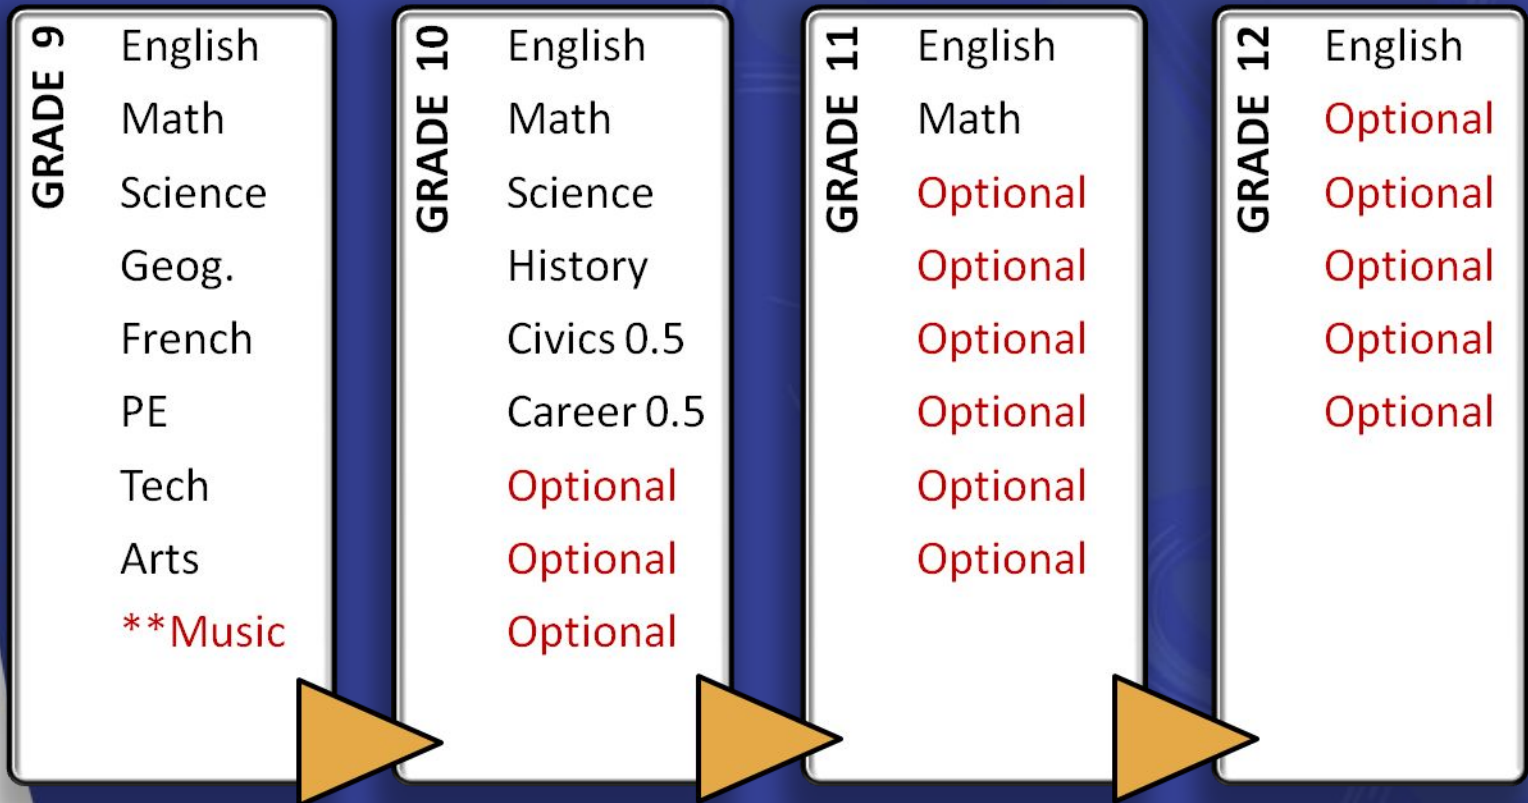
GRADE 9
English
Math
Science
Geog.
French
PE
Tech
Arts
**Music

GRADE 10
English
Math
Science
History
Civics 0.5
Career 0.5
Optional
Optional
Optional

GRADE 11
English
Math
Optional
Optional
Optional
Optional
Optional
Optional

GRADE 12
English
Optional
Optional
Optional
Optional
Optional